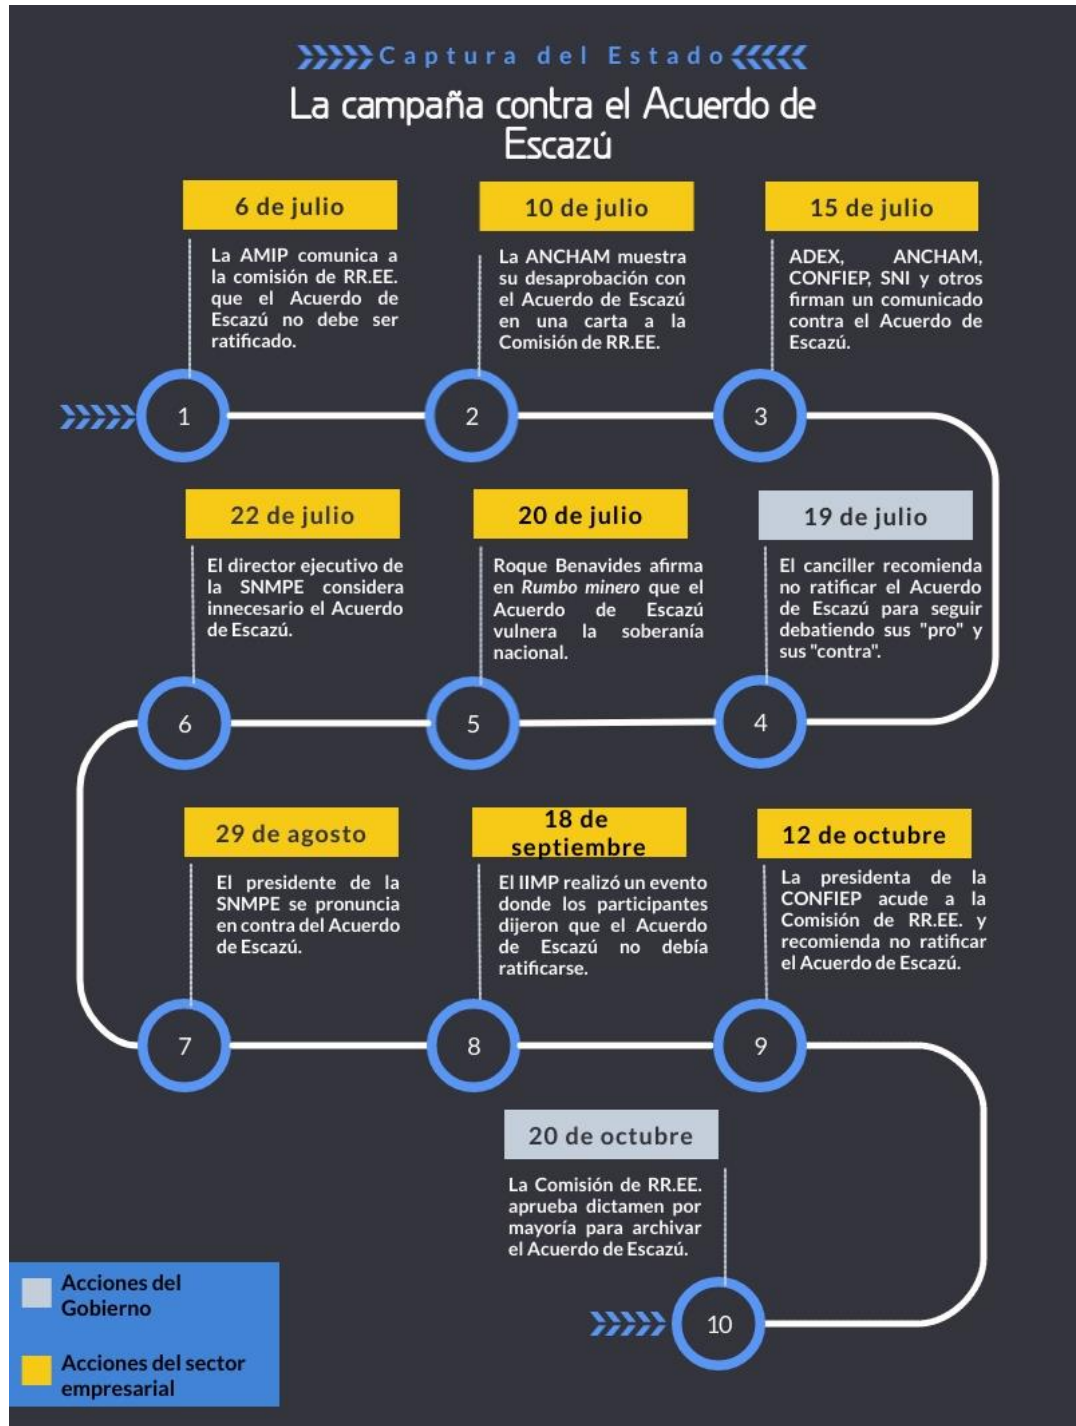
Captura del Estado

La campaña contra el Acuerdo de Escazú

6 de julio

La AMIP comunica a la comisión de RR.EE. que el Acuerdo de Escazú no debe ser ratificado.

10 de julio

La ANCHAM muestra su desaprobación con el Acuerdo de Escazú en una carta a la Comisión de RR.EE.

15 de julio

ADEX, ANCHAM, CONFIEP, SNI y otros firman un comunicado contra el Acuerdo de Escazú.

1

2

3

22 de julio

El director ejecutivo de la SNMPE considera innecesario el Acuerdo de Escazú.

20 de julio

Roque Benavides afirma en *Rumbo minero* que el Acuerdo de Escazú vulnera la soberanía nacional.

19 de julio

El canciller recomienda no ratificar el Acuerdo de Escazú para seguir debatiendo sus "pro" y sus "contra".

6

5

4

29 de agosto

El presidente de la SNMPE se pronuncia en contra del Acuerdo de Escazú.

18 de septiembre

El IIMP realizó un evento donde los participantes dijeron que el Acuerdo de Escazú no debía ratificarse.

12 de octubre

La presidenta de la CONFIEP acude a la Comisión de RR.EE. y recomienda no ratificar el Acuerdo de Escazú.

7

8

9

20 de octubre

La Comisión de RR.EE. aprueba dictamen por mayoría para archivar el Acuerdo de Escazú.

10

Acciones del Gobierno

Acciones del sector empresarial